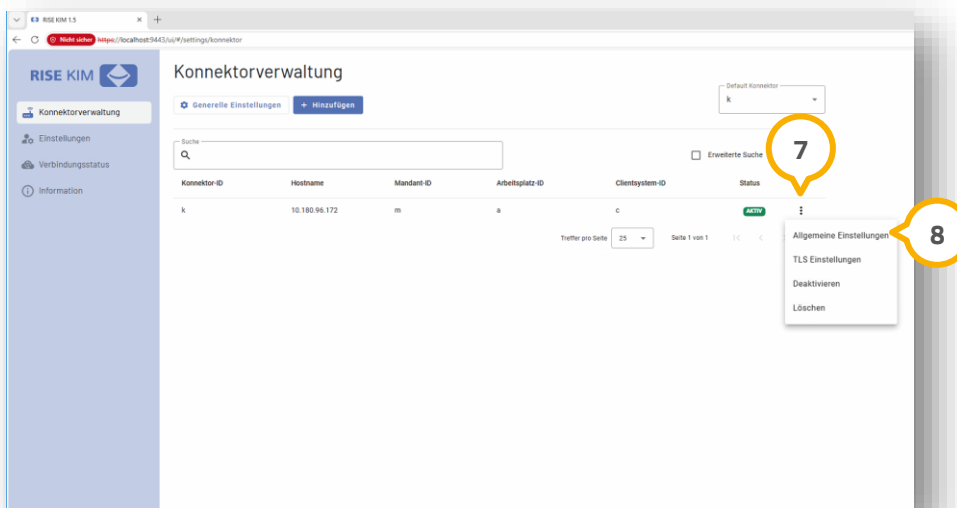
RISE KIM 1.5
Nicht sicher https://localhost:9443/ui/#/settings/konnektor

RISE KIM

Konnektorverwaltung
Einstellungen
Verbindungsstatus
Information

Konnektorverwaltung

Generelle Einstellungen
+ Hinzufügen

Default Konnektor
k

Suche

Erweiterte Suche

7

| Konnektor-ID | Hostname | Mandant-ID | Arbeitsplatz-ID | Clientsystem-ID | Status |
|---|---|---|---|---|---|
| k | 10.180.96.172 | m | a | c | AKTIV |

Treffer pro Seite 25
Seite 1 von 1

Allgemeine Einstellungen
TLS Einstellungen
Deaktivieren
Löschen

8